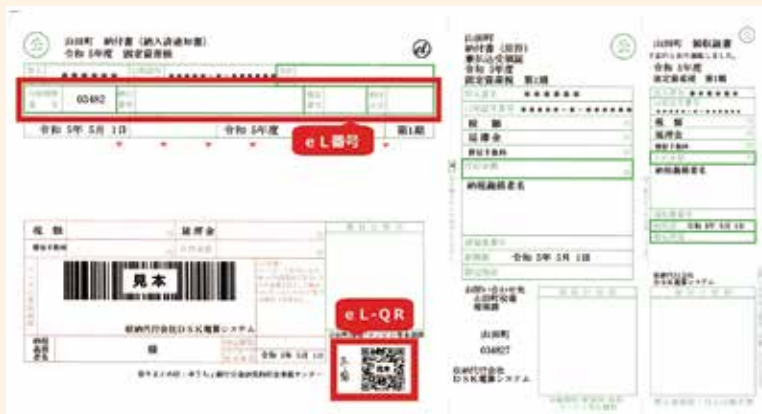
山田町 納付書（納入通知書）
令和 5年度 固定資産税

03482

令和 5年 5月 1日　令和 5年度　第1期

e L番号

税額　延滞金

見本

収納代行会社ＤＳＫ電算システム

e L-QR

見本

山田町
納付書（控）
令和 5年度
固定資産税 第1期

税額
延滞金

納税義務者名

令和 5年 5月 1日

山田町
03482

収納代行会社
ＤＳＫ電算システム

山田町 領収証書
令和 5年度
固定資産税 第1期

税額
延滞金

納税義務者名

令和 5年 5月 1日

収納代行会社
ＤＳＫ電算システム